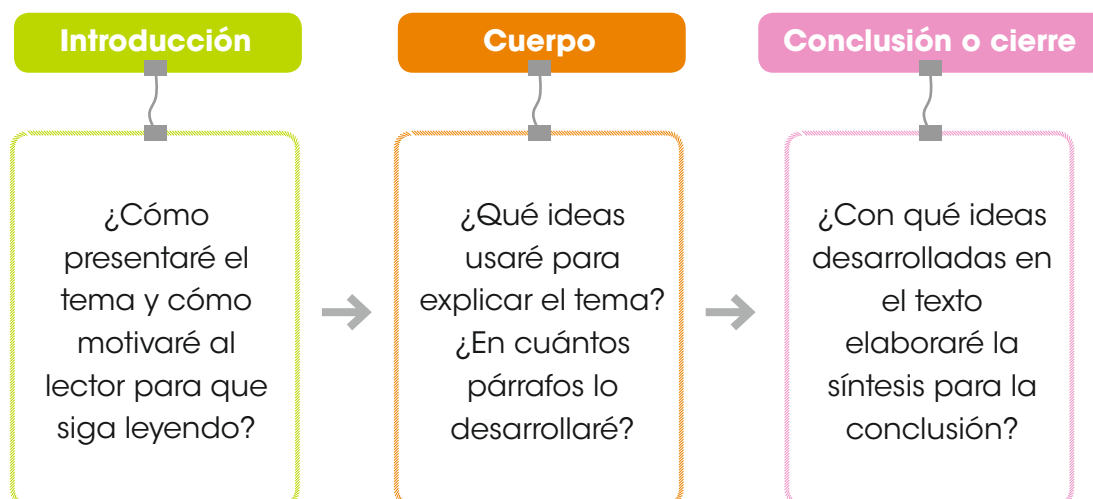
Introducción

¿Cómo presentaré el tema y cómo motivaré al lector para que siga leyendo?

Cuerpo

¿Qué ideas usaré para explicar el tema? ¿En cuántos párrafos lo desarrollaré?

Conclusión o cierre

¿Con qué ideas desarrolladas en el texto elaboraré la síntesis para la conclusión?